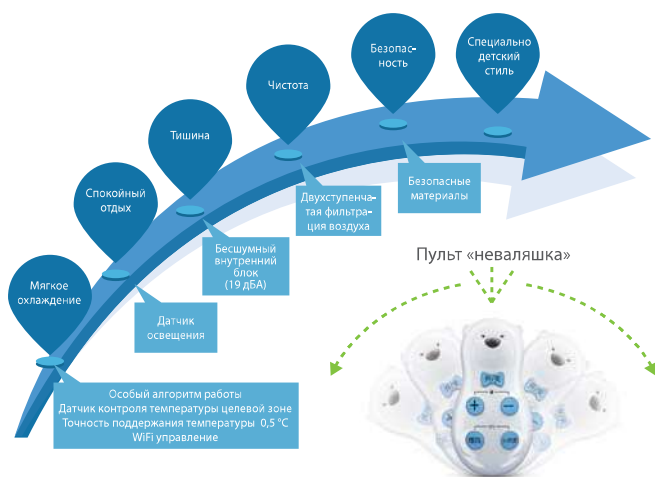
Мягкое охлаждение

Спокойный отдых

Тишина

Чистота

Безопасность

Специально детский стиль

Особый алгоритм работы
Датчик контроля температуры целевой зоне
Точность поддержания температуры 0,5 °С
WiFi управление

Датчик освещения

Бесшумный внутренний блок (19 дБА)

Двухступенчатая фильтрация воздуха

Безопасные материалы

Пульт «неваляшка»

+

−